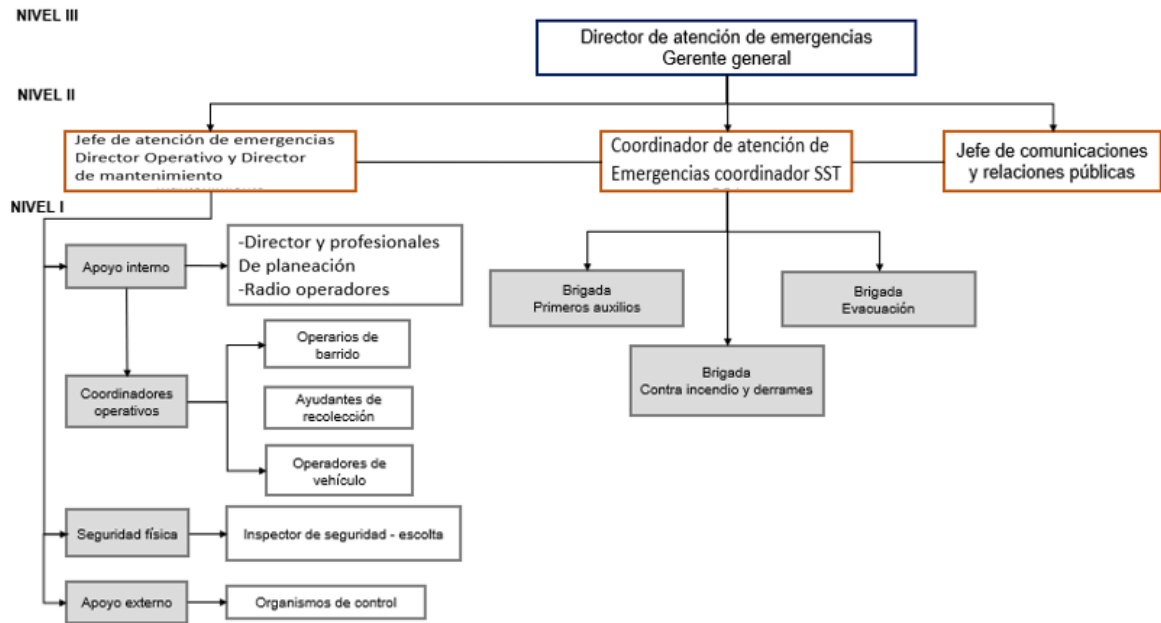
NIVEL III

Director de atención de emergencias
Gerente general

NIVEL II

Jefe de atención de emergencias Director Operativo y Director de mantenimiento

Coordinador de atención de Emergencias coordinador SST

Jefe de comunicaciones y relaciones públicas

NIVEL I

Apoyo interno

-Director y profesionales
De planeación
-Radio operadores

Coordinadores operativos

Operarios de barrido

Ayudantes de recolección

Operadores de vehículo

Seguridad física

Inspector de seguridad - escolta

Apoyo externo

Organismos de control

Brigada
Primeros auxilios

Brigada
Evacuación

Brigada
Contra incendio y derrames